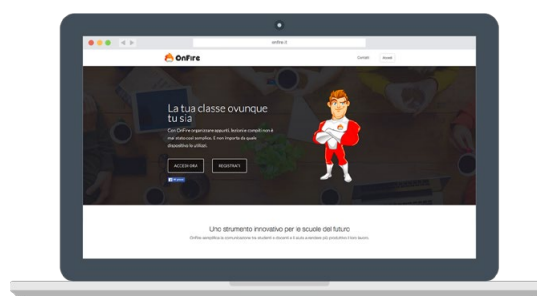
onfire.it

OnFire

Contatti

Iscriviti

La tua classe ovunque tu sia

Con OnFire organizzare appunti, lezioni e compiti non è mai stato così semplice. E non importa da quale dispositivo tu utilizzi.

ACCEDI ORA

REGISTRATI

Uno strumento innovativo per le scuole del futuro

OnFire semplifica la comunicazione tra studenti e docenti e li aiuta a rendere più produttivo il loro lavoro.